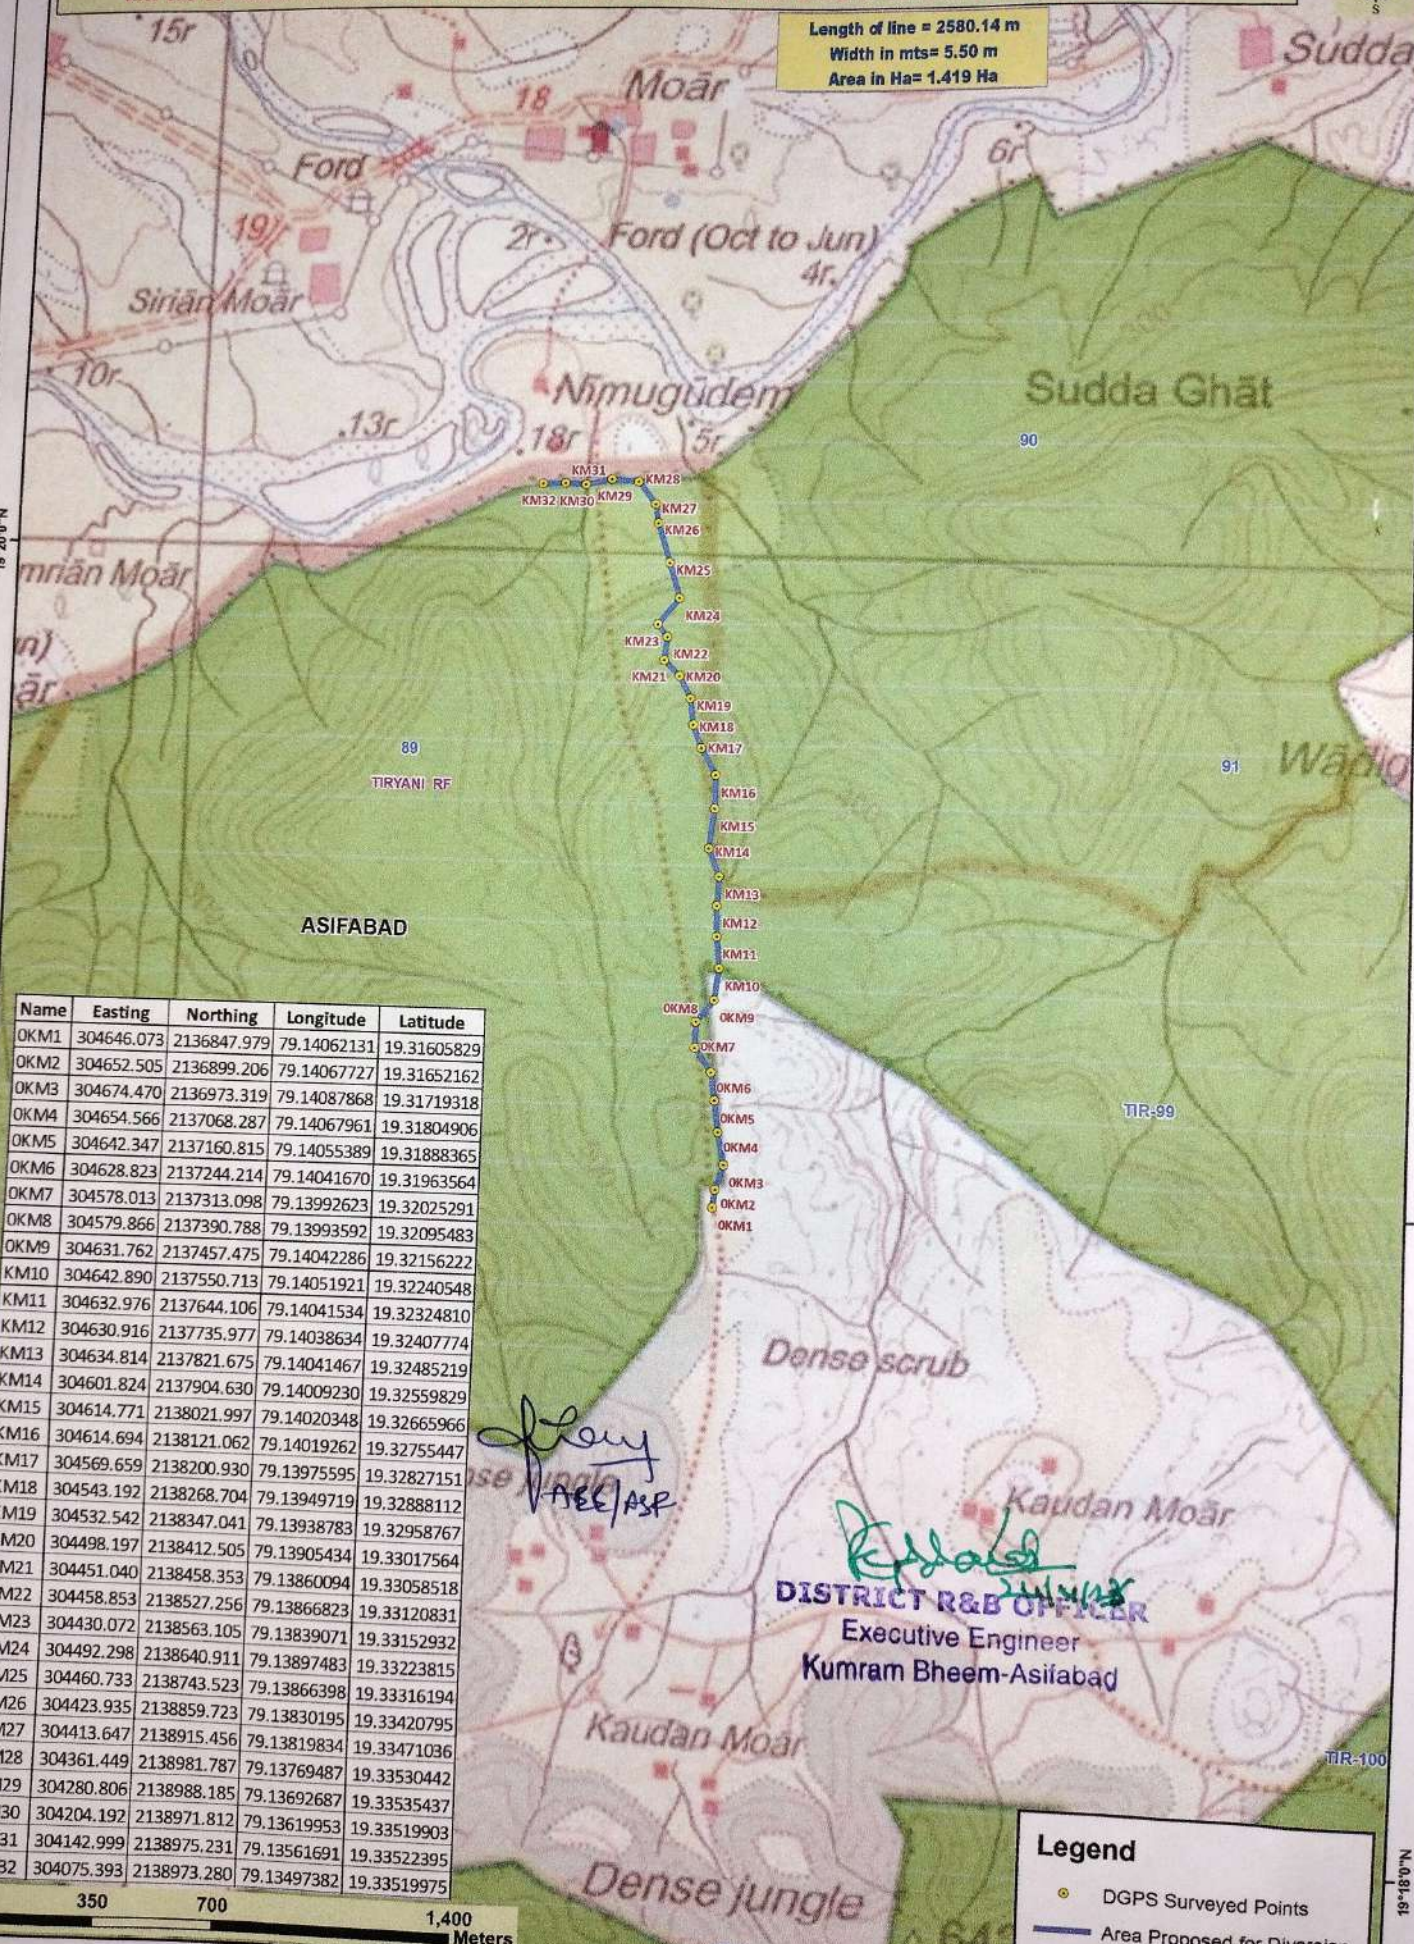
Length of line = 2580.14 m
Width in mts= 5.50 m
Area in Ha= 1.419 Ha

15r
Moār
18
Sudda
Ford
6r
19
2r
Ford (Oct to Jun)
4r
Siriān Moār
10r
Nimugūdem
Sudda Ghāt
13r
18r
5r
90
KM31
KM28
KM32 KM30 KM29
KM27
KM26
mriān Moār
KM25
KM24
KM23
KM22
KM21
KM20
KM19
KM18
KM17
89
TIRYANI RF
91
Wādig
KM16
KM15
KM14
KM13
ASIFABAD
KM12
KM11
KM10
0KM8
0KM9
0KM7
0KM6
0KM5
0KM4
0KM3
0KM2
0KM1
TIR-99

| Name | Easting | Northing | Longitude | Latitude |
|---|---|---|---|---|
| 0KM1 | 304646.073 | 2136847.979 | 79.14062131 | 19.31605829 |
| 0KM2 | 304652.505 | 2136899.206 | 79.14067727 | 19.31652162 |
| 0KM3 | 304674.470 | 2136973.319 | 79.14087868 | 19.31719318 |
| 0KM4 | 304654.566 | 2137068.287 | 79.14067961 | 19.31804906 |
| 0KM5 | 304642.347 | 2137160.815 | 79.14055389 | 19.31888365 |
| 0KM6 | 304628.823 | 2137244.214 | 79.14041670 | 19.31963564 |
| 0KM7 | 304578.013 | 2137313.098 | 79.13992623 | 19.32025291 |
| 0KM8 | 304579.866 | 2137390.788 | 79.13993592 | 19.32095483 |
| 0KM9 | 304631.762 | 2137457.475 | 79.14042286 | 19.32156222 |
| KM10 | 304642.890 | 2137550.713 | 79.14051921 | 19.32240548 |
| KM11 | 304632.976 | 2137644.106 | 79.14041534 | 19.32324810 |
| KM12 | 304630.916 | 2137735.977 | 79.14038634 | 19.32407774 |
| KM13 | 304634.814 | 2137821.675 | 79.14041467 | 19.32485219 |
| KM14 | 304601.824 | 2137904.630 | 79.14009230 | 19.32559829 |
| KM15 | 304614.771 | 2138021.997 | 79.14020348 | 19.32665966 |
| KM16 | 304614.694 | 2138121.062 | 79.14019262 | 19.32755447 |
| KM17 | 304569.659 | 2138200.930 | 79.13975595 | 19.32827151 |
| KM18 | 304543.192 | 2138268.704 | 79.13949719 | 19.32888112 |
| KM19 | 304532.542 | 2138347.041 | 79.13938783 | 19.32958767 |
| KM20 | 304498.197 | 2138412.505 | 79.13905434 | 19.33017564 |
| KM21 | 304451.040 | 2138458.353 | 79.13860094 | 19.33058518 |
| KM22 | 304458.853 | 2138527.256 | 79.13866823 | 19.33120831 |
| KM23 | 304430.072 | 2138563.105 | 79.13839071 | 19.33152932 |
| KM24 | 304492.298 | 2138640.911 | 79.13897483 | 19.33223815 |
| KM25 | 304460.733 | 2138743.523 | 79.13866398 | 19.33316194 |
| KM26 | 304423.935 | 2138859.723 | 79.13830195 | 19.33420795 |
| KM27 | 304413.647 | 2138915.456 | 79.13819834 | 19.33471036 |
| KM28 | 304361.449 | 2138981.787 | 79.13769487 | 19.33530442 |
| KM29 | 304280.806 | 2138988.185 | 79.13692687 | 19.33535437 |
| KM30 | 304204.192 | 2138971.812 | 79.13619953 | 19.33519903 |
| KM31 | 304142.999 | 2138975.231 | 79.13561691 | 19.33522395 |
| KM32 | 304075.393 | 2138973.280 | 79.13497382 | 19.33519975 |

Dense scrub
AEE/ASF
Kaudan Moār
DISTRICT R&B OFFICER
Executive Engineer
Kumram Bheem-Asifabad
Kaudan Moār
TIR-100
Dense jungle
350 700 1,400 Meters
Legend
DGPS Surveyed Points
Area Proposed for Diversion